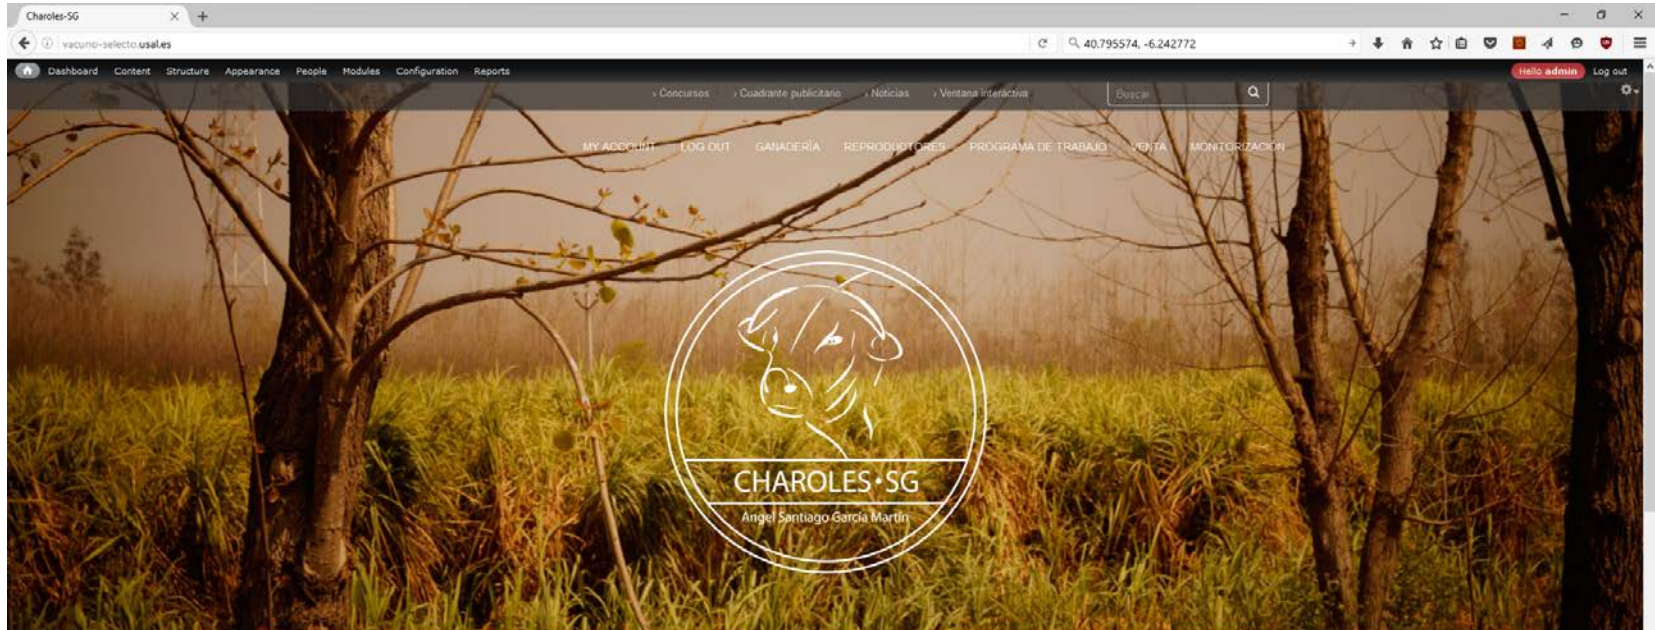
Charoles-SG

vacuno-selecto.usal.es

40.795574, -6.242772

Dashboard Content Structure Appearance People Modules Configuration Reports

Hello admin Log out

› Concursos › Cuadrante publicitario › Noticias › Ventana interactiva

Buscar

MY ACCOUNT LOG OUT GANADERÍA REPRODUCTORES PROGRAMA DE TRABAJO VENTA MONITORIZACIÓN

CHAROLES·SG

Angel Santiago García Martín